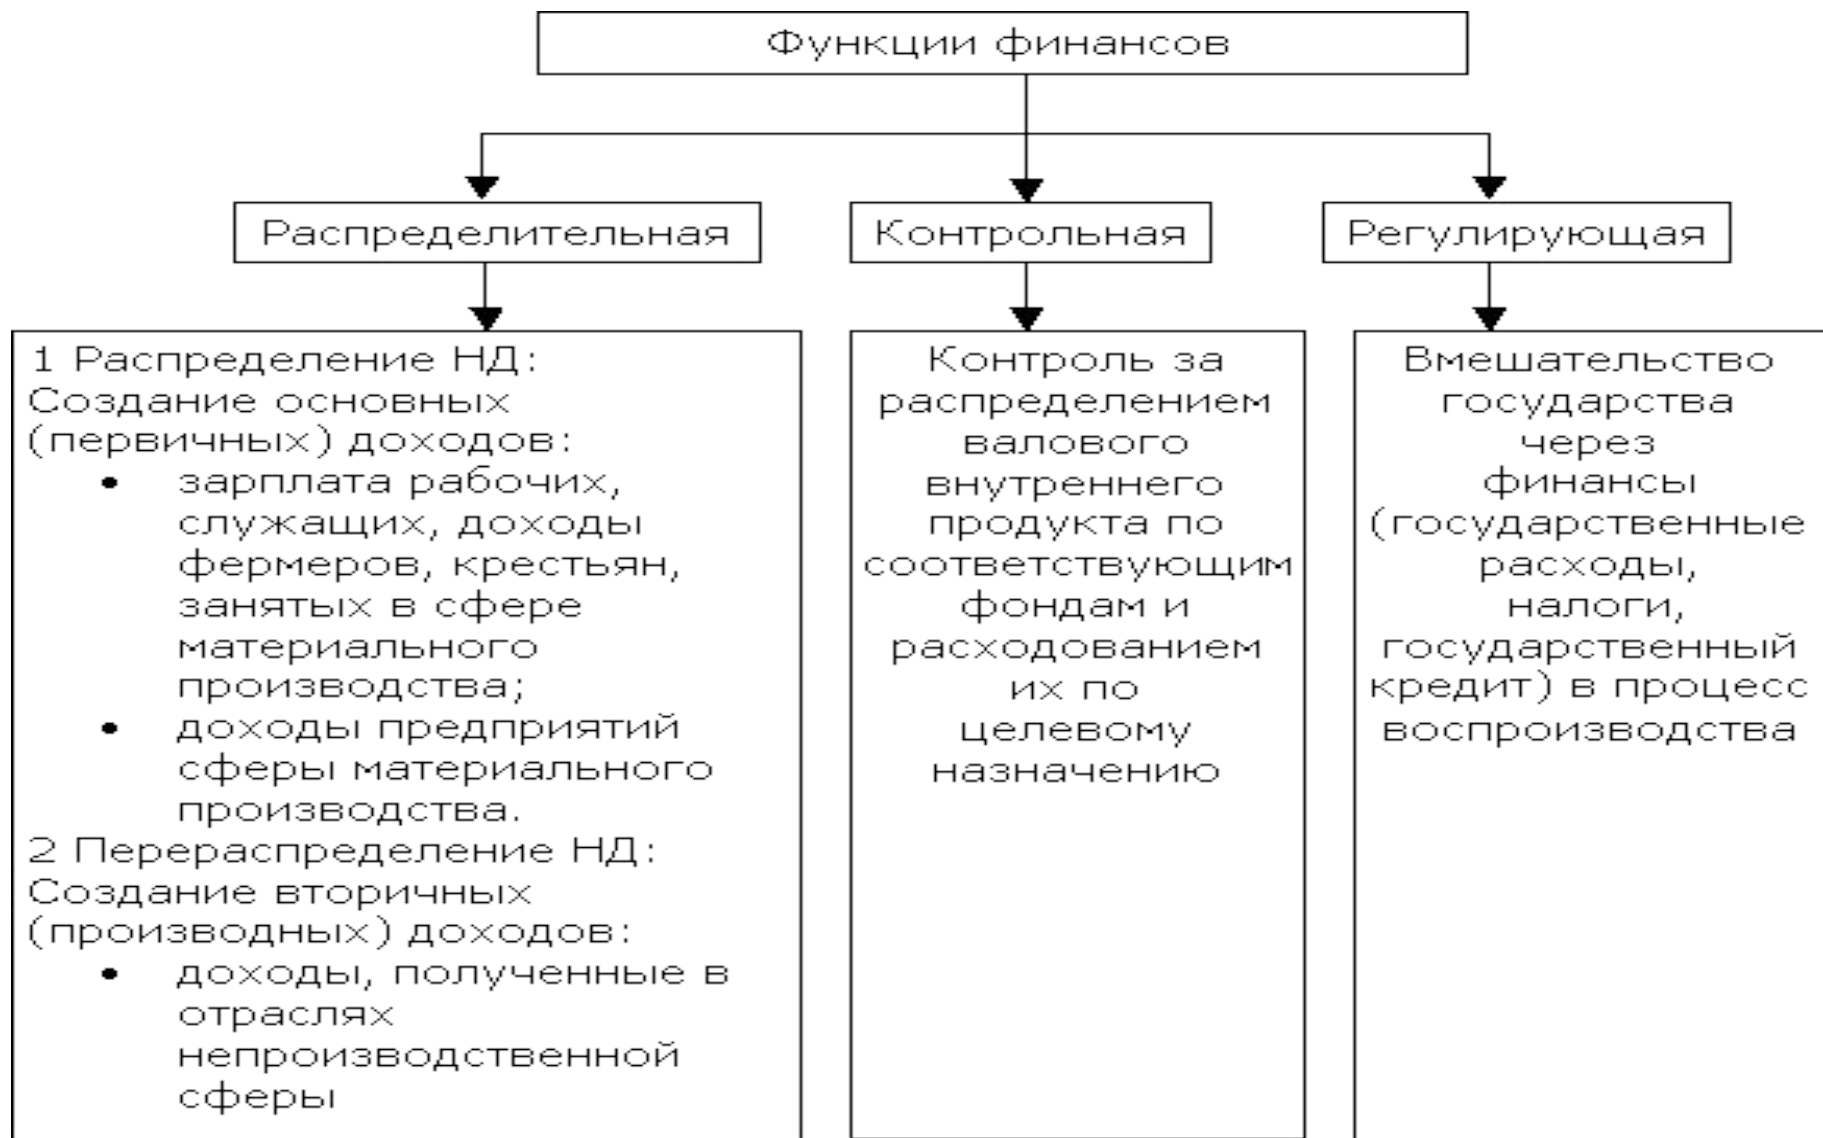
Функции финансов

Распределительная

Контрольная

Регулирующая

1 Распределение НД:
Создание основных (первичных) доходов:
• зарплата рабочих, служащих, доходы фермеров, крестьян, занятых в сфере материального производства;
• доходы предприятий сферы материального производства.
2 Перераспределение НД:
Создание вторичных (производных) доходов:
• доходы, полученные в отраслях непроизводственной сферы

Контроль за распределением валового внутреннего продукта по соответствующим фондам и расходованием их по целевому назначению

Вмешательство государства через финансы (государственные расходы, налоги, государственный кредит) в процесс воспроизводства